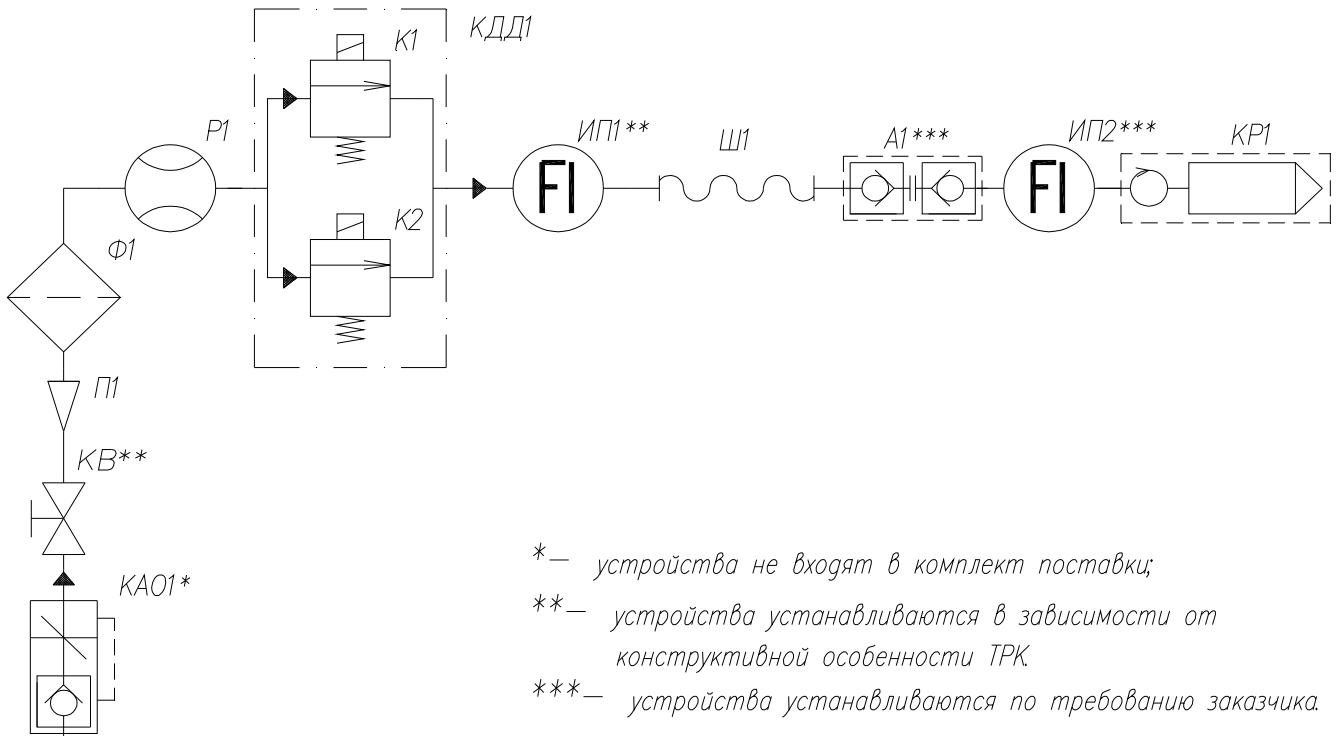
КДД1

К1

К2

Р1

Ф1

П1

КВ**

КАО1*

ИП1**

FI

Ш1

А1***

ИП2***

FI

КР1

*— устройства не входят в комплект поставки;

**— устройства устанавливаются в зависимости от конструктивной особенности ТРК.

***— устройства устанавливаются по требованию заказчика.